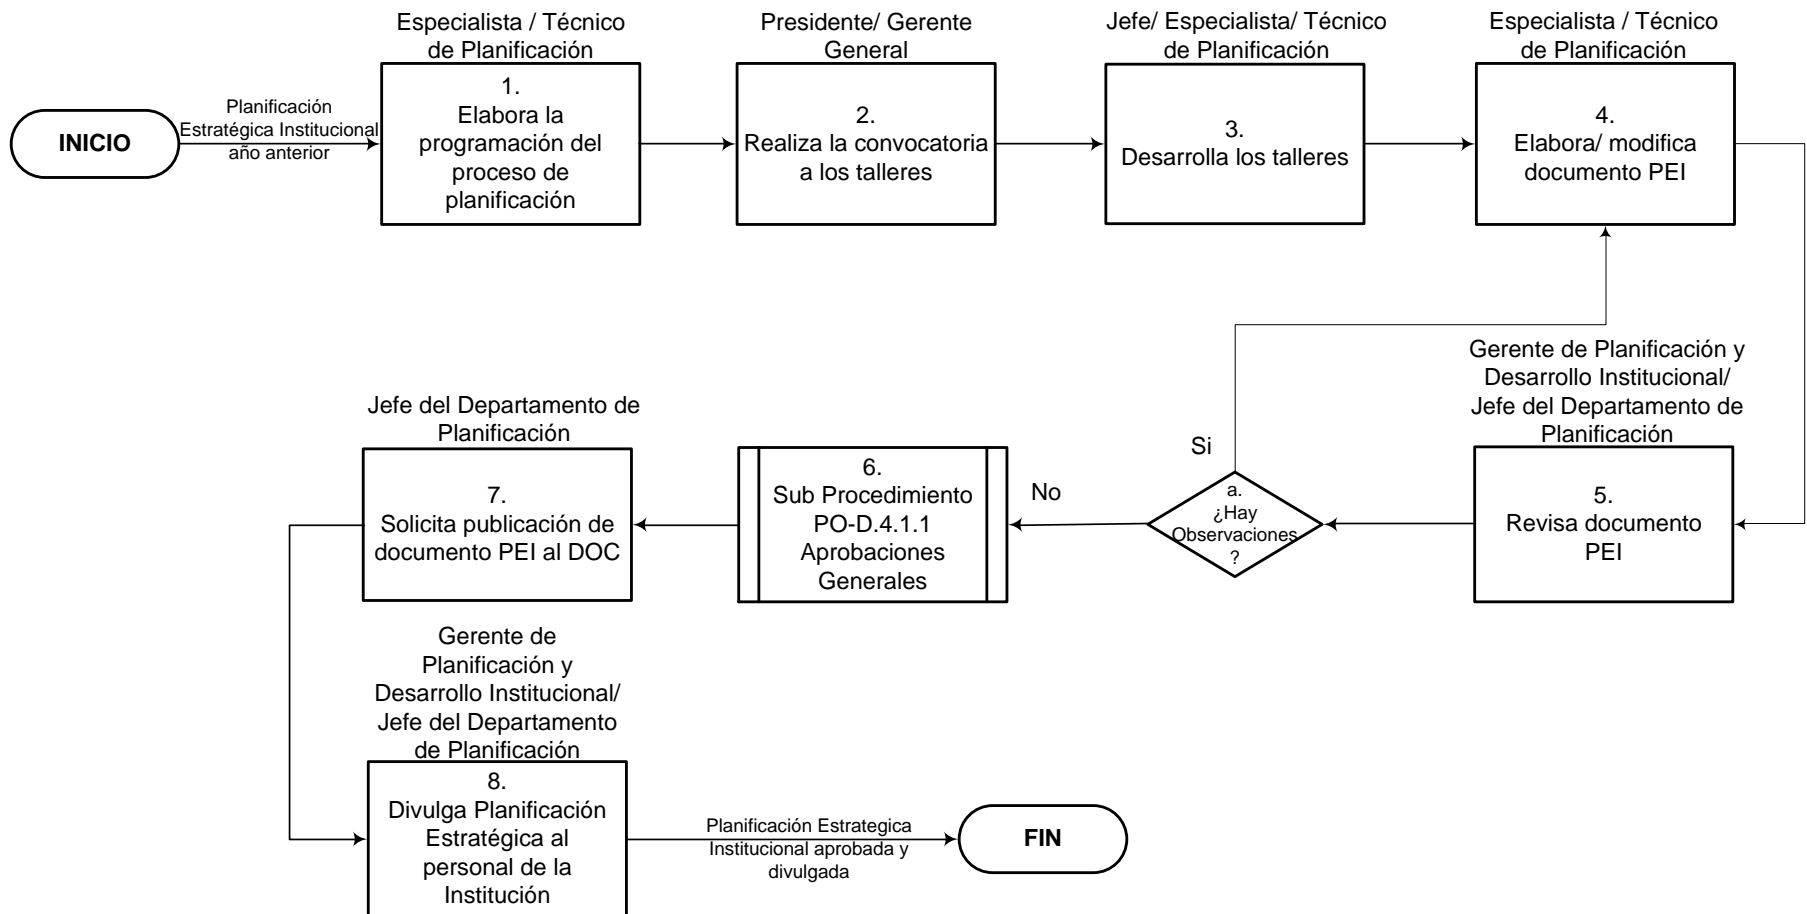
INICIO

Planificación Estratégica Institucional año anterior

Especialista / Técnico de Planificación

1.
Elabora la programación del proceso de planificación

Presidente/ Gerente General

2.
Realiza la convocatoria a los talleres

Jefe/ Especialista/ Técnico de Planificación

3.
Desarrolla los talleres

Especialista / Técnico de Planificación

4.
Elabora/ modifica documento PEI

Gerente de Planificación y Desarrollo Institucional/ Jefe del Departamento de Planificación

5.
Revisa documento PEI

a.
¿Hay Observaciones ?

Si

No

6.
Sub Procedimiento PO-D.4.1.1 Aprobaciones Generales

Jefe del Departamento de Planificación

7.
Solicita publicación de documento PEI al DOC

Gerente de Planificación y Desarrollo Institucional/ Jefe del Departamento de Planificación

8.
Divulga Planificación Estratégica al personal de la Institución

Planificación Estrategica Institucional aprobada y divulgada

FIN